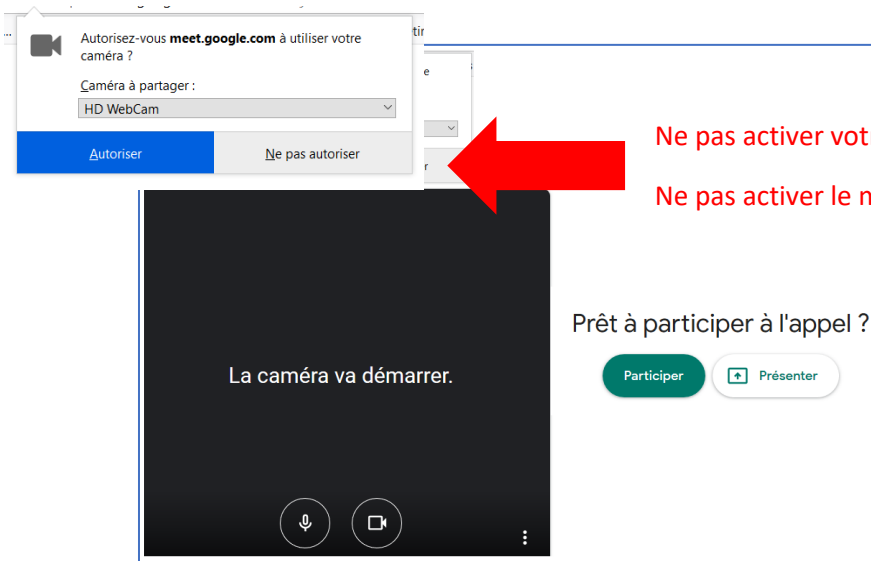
Autorisez-vous **meet.google.com** à utiliser votre caméra ?

Caméra à partager :

HD WebCam

Autoriser

Ne pas autoriser

Ne pas activer vot

Ne pas activer le n

La caméra va démarrer.

Prêt à participer à l'appel ?

Participer

Présenter